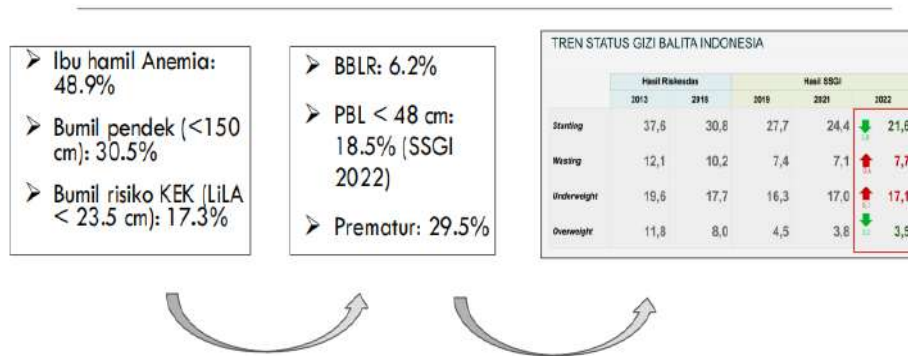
➢ Ibu hamil Anemia: 48.9%

➢ Bumil pendek (<150 cm): 30.5%

➢ Bumil risiko KEK (LiLA < 23.5 cm): 17.3%

➢ BBLR: 6.2%

➢ PBL < 48 cm: 18.5% (SSGI 2022)

➢ Prematur: 29.5%

TREN STATUS GIZI BALITA INDONESIA

| | Hasil Riskesdas 2013 | Hasil Riskesdas 2018 | Hasil SSGI 2019 | Hasil SSGI 2021 | Hasil SSGI 2022 |
|---|---|---|---|---|---|
| Stunting | 37,6 | 30,8 | 27,7 | 24,4 | 21,6 |
| Wasting | 12,1 | 10,2 | 7,4 | 7,1 | 7,7 |
| Underweight | 19,6 | 17,7 | 16,3 | 17,0 | 17,1 |
| Overweight | 11,8 | 8,0 | 4,5 | 3,8 | 3,5 |